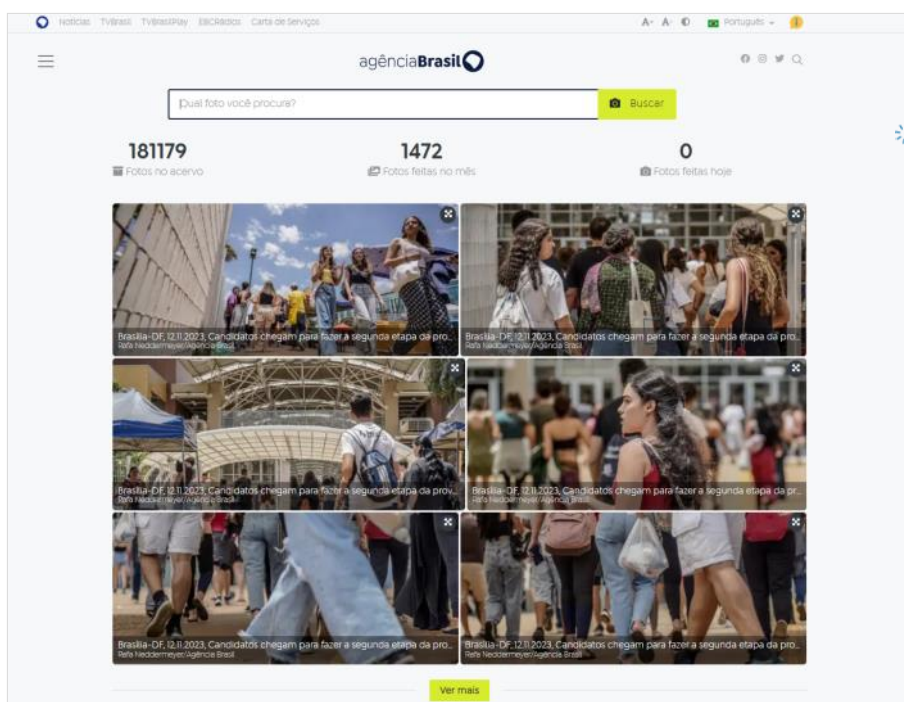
Notícias TVBrasil TVBrasilPlay EBCRádios Carta de Serviços

A+ A- Português

agênciaBrasil

Qual foto você procura?

Buscar

181179
Fotos no acervo

1472
Fotos feitas no mês

0
Fotos feitas hoje

Brasília-DF, 12.11.2023, Candidatos chegam para fazer a segunda etapa da pro...
Rafa Neddermeyer/Agência Brasil

Brasília-DF, 12.11.2023, Candidatos chegam para fazer a segunda etapa da pro...
Rafa Neddermeyer/Agência Brasil

Brasília-DF, 12.11.2023, Candidatos chegam para fazer a segunda etapa da pro...
Rafa Neddermeyer/Agência Brasil

Brasília-DF, 12.11.2023, Candidatos chegam para fazer a segunda etapa da pr...
Rafa Neddermeyer/Agência Brasil

Brasília-DF, 12.11.2023, Candidatos chegam para fazer a segunda etapa da pro...
Rafa Neddermeyer/Agência Brasil

Brasília-DF, 12.11.2023, Candidatos chegam para fazer a segunda etapa da pro...
Rafa Neddermeyer/Agência Brasil

Ver mais